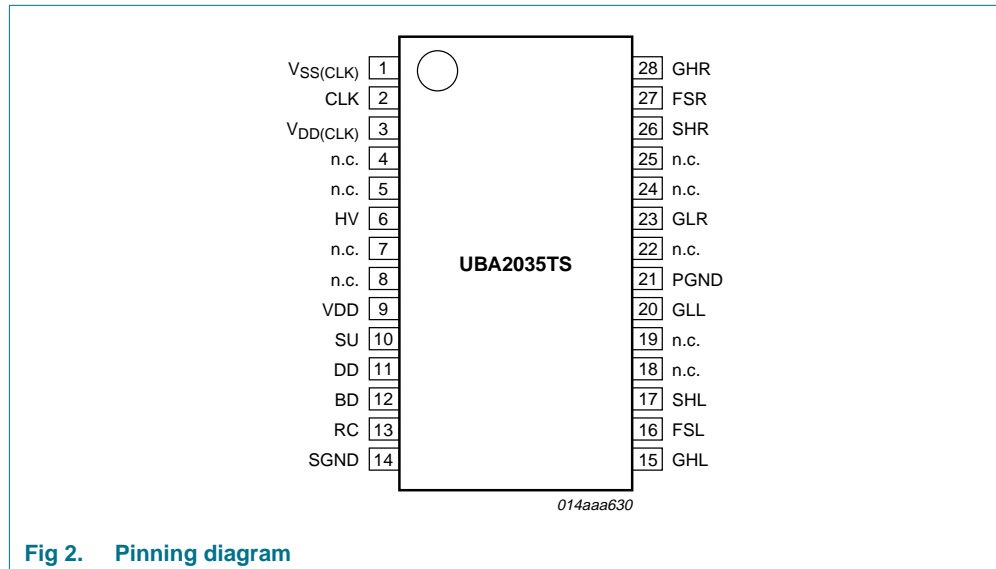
$V_{SS(CLK)}$ 1
CLK 2
$V_{DD(CLK)}$ 3
n.c. 4
n.c. 5
HV 6
n.c. 7
n.c. 8
VDD 9
SU 10
DD 11
BD 12
RC 13
SGND 14

UBA2035TS

28 GHR
27 FSR
26 SHR
25 n.c.
24 n.c.
23 GLR
22 n.c.
21 PGND
20 GLL
19 n.c.
18 n.c.
17 SHL
16 FSL
15 GHL

014aaa630

Fig 2. Pinning diagram